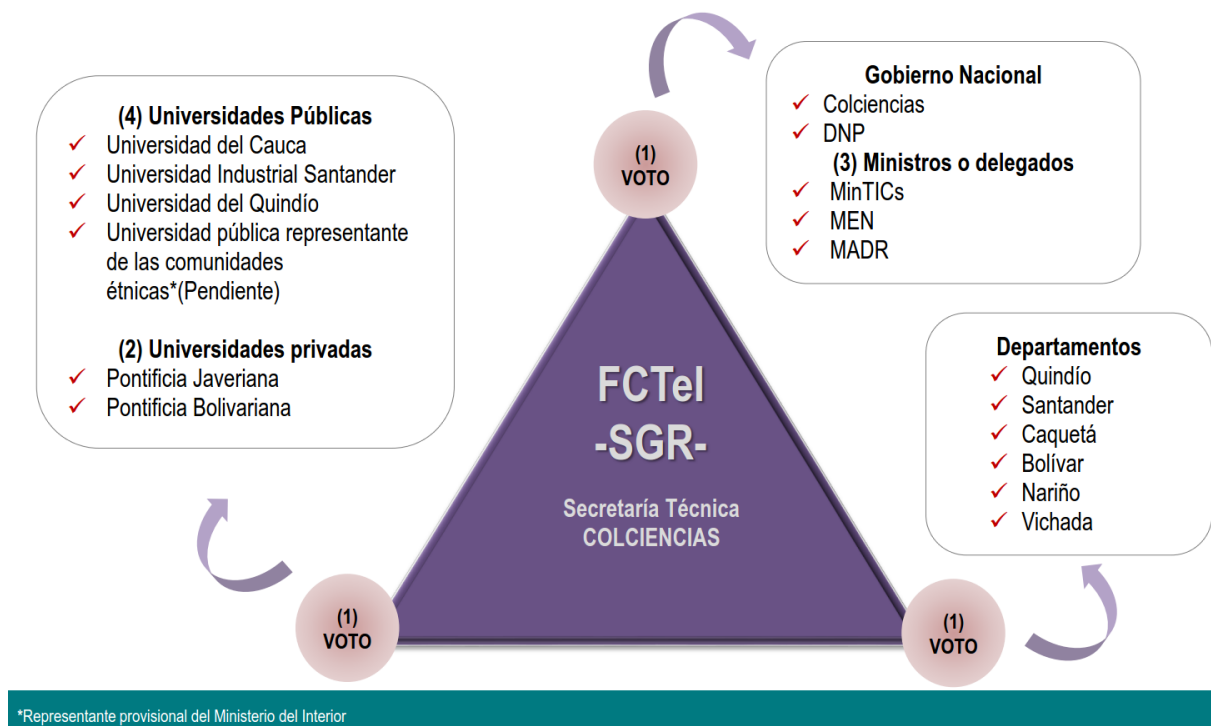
(4) Universidades Públicas
✓ Universidad del Cauca
✓ Universidad Industrial Santander
✓ Universidad del Quindío
✓ Universidad pública representante de las comunidades étnicas*(Pendiente)

(2) Universidades privadas
✓ Pontificia Javeriana
✓ Pontificia Bolivariana

(1) VOTO

Gobierno Nacional
✓ Colciencias
✓ DNP
(3) Ministros o delegados
✓ MinTICs
✓ MEN
✓ MADR

FCTeI
-SGR-

Secretaría Técnica
COLCIENCIAS

Departamentos
✓ Quindío
✓ Santander
✓ Caquetá
✓ Bolívar
✓ Nariño
✓ Vichada

(1) VOTO

(1) VOTO

*Representante provisional del Ministerio del Interior